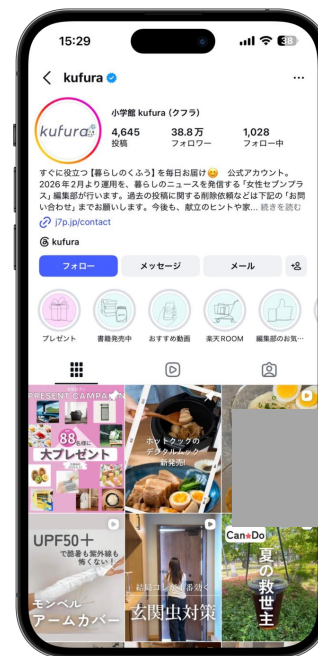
15:29

38

kufura

小学館 kufura (クフラ)

kufura

4,645 投稿

38.8万 フォロワー

1,028 フォロー中

すぐに役立つ【暮らしのくふう】を毎日お届け😊 公式アカウント。2026年2月より運用を、暮らしのニュースを発信する「女性セブンプラス」編集部が行います。過去の投稿に関する削除依頼などは下記の「お問い合わせ」までお願いします。今後も、献立のヒントや家… 続きを読む

j7p.jp/contact

kufura

フォロー

メッセージ

メール

プレゼント

書籍発売中

おすすめ動画

楽天ROOM

編集部のお気…

PRESENT CAMPA

88

大プレゼント

ホットクックの デイリームック 新発売!

UPF50+

で顔着も紫外線も怖くない!

モンベル アームカバー

玄関虫対策

Can★Do

夏の救世主